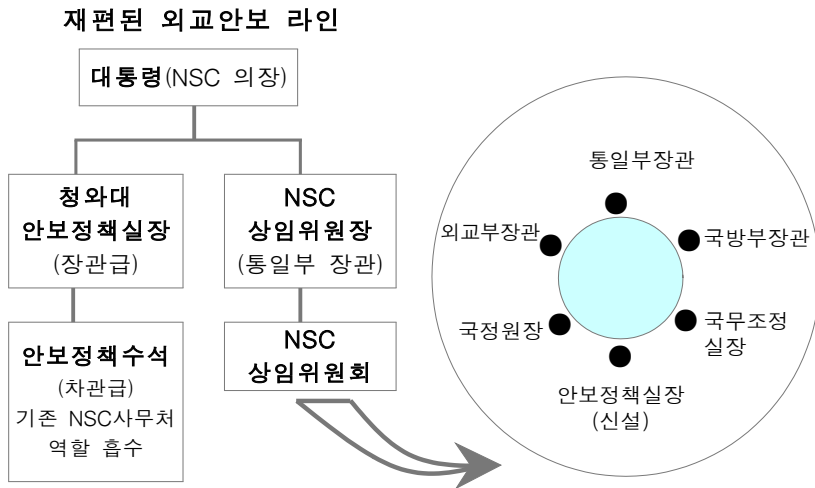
재편된 외교안보 라인

대통령(NSC 의장)

청와대
안보정책실장
(장관급)

NSC
상임위원장
(통일부 장관)

안보정책수석
(차관급)
기존 NSC사무처
역할 흡수

NSC
상임위원회

통일부장관

외교부장관

국방부장관

국정원장

국무조정
실장

안보정책실장
(신설)